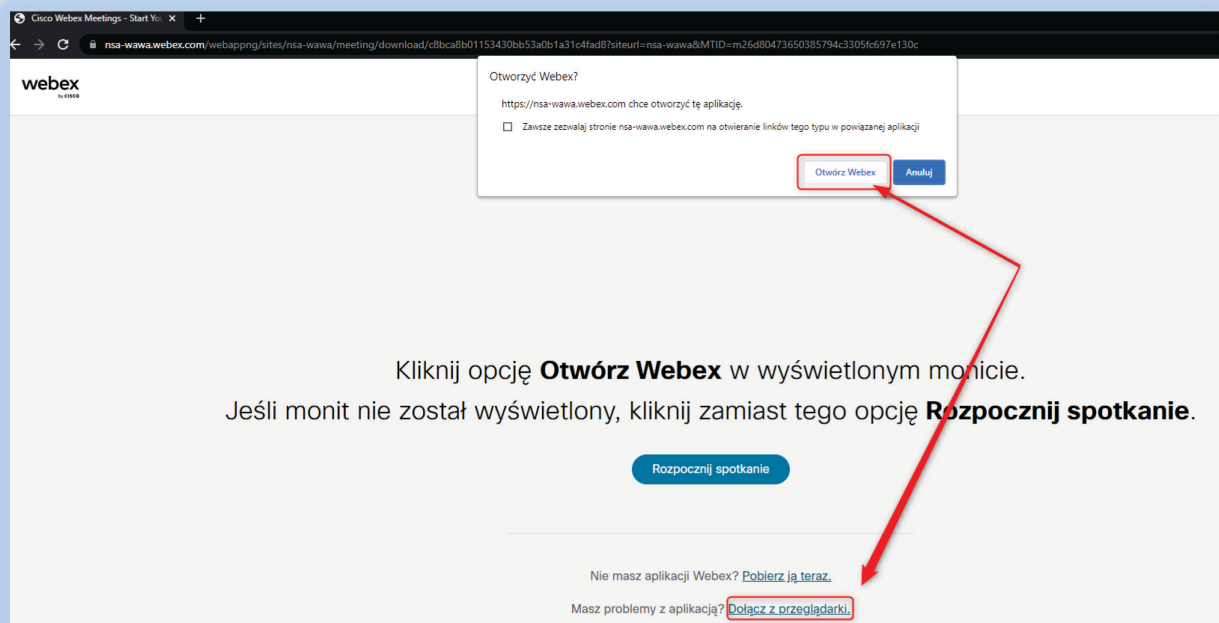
Cisco Webex Meetings - Start Yo ×

+

nsa-wawa.webex.com/webappng/sites/nsa-wawa/meeting/download/c8bca8b01153430bb53a0b1a31c4fad8?siteurl=nsa-wawa&MTID=m26d80473650385794c3305fc697e130c

webex
by cisco

Otworzyć Webex?

https://nsa-wawa.webex.com chce otworzyć tę aplikację.

Zawsze zezwalaj stronie nsa-wawa.webex.com na otwieranie linków tego typu w powiązanej aplikacji

Otwórz Webex

Anuluj

Kliknij opcję **Otwórz Webex** w wyświetlonym monicie.

Jeśli monit nie został wyświetlony, kliknij zamiast tego opcję **Rozpocznij spotkanie**.

Rozpocznij spotkanie

Nie masz aplikacji Webex? Pobierz ją teraz.

Masz problemy z aplikacją? Dołącz z przeglądarki.